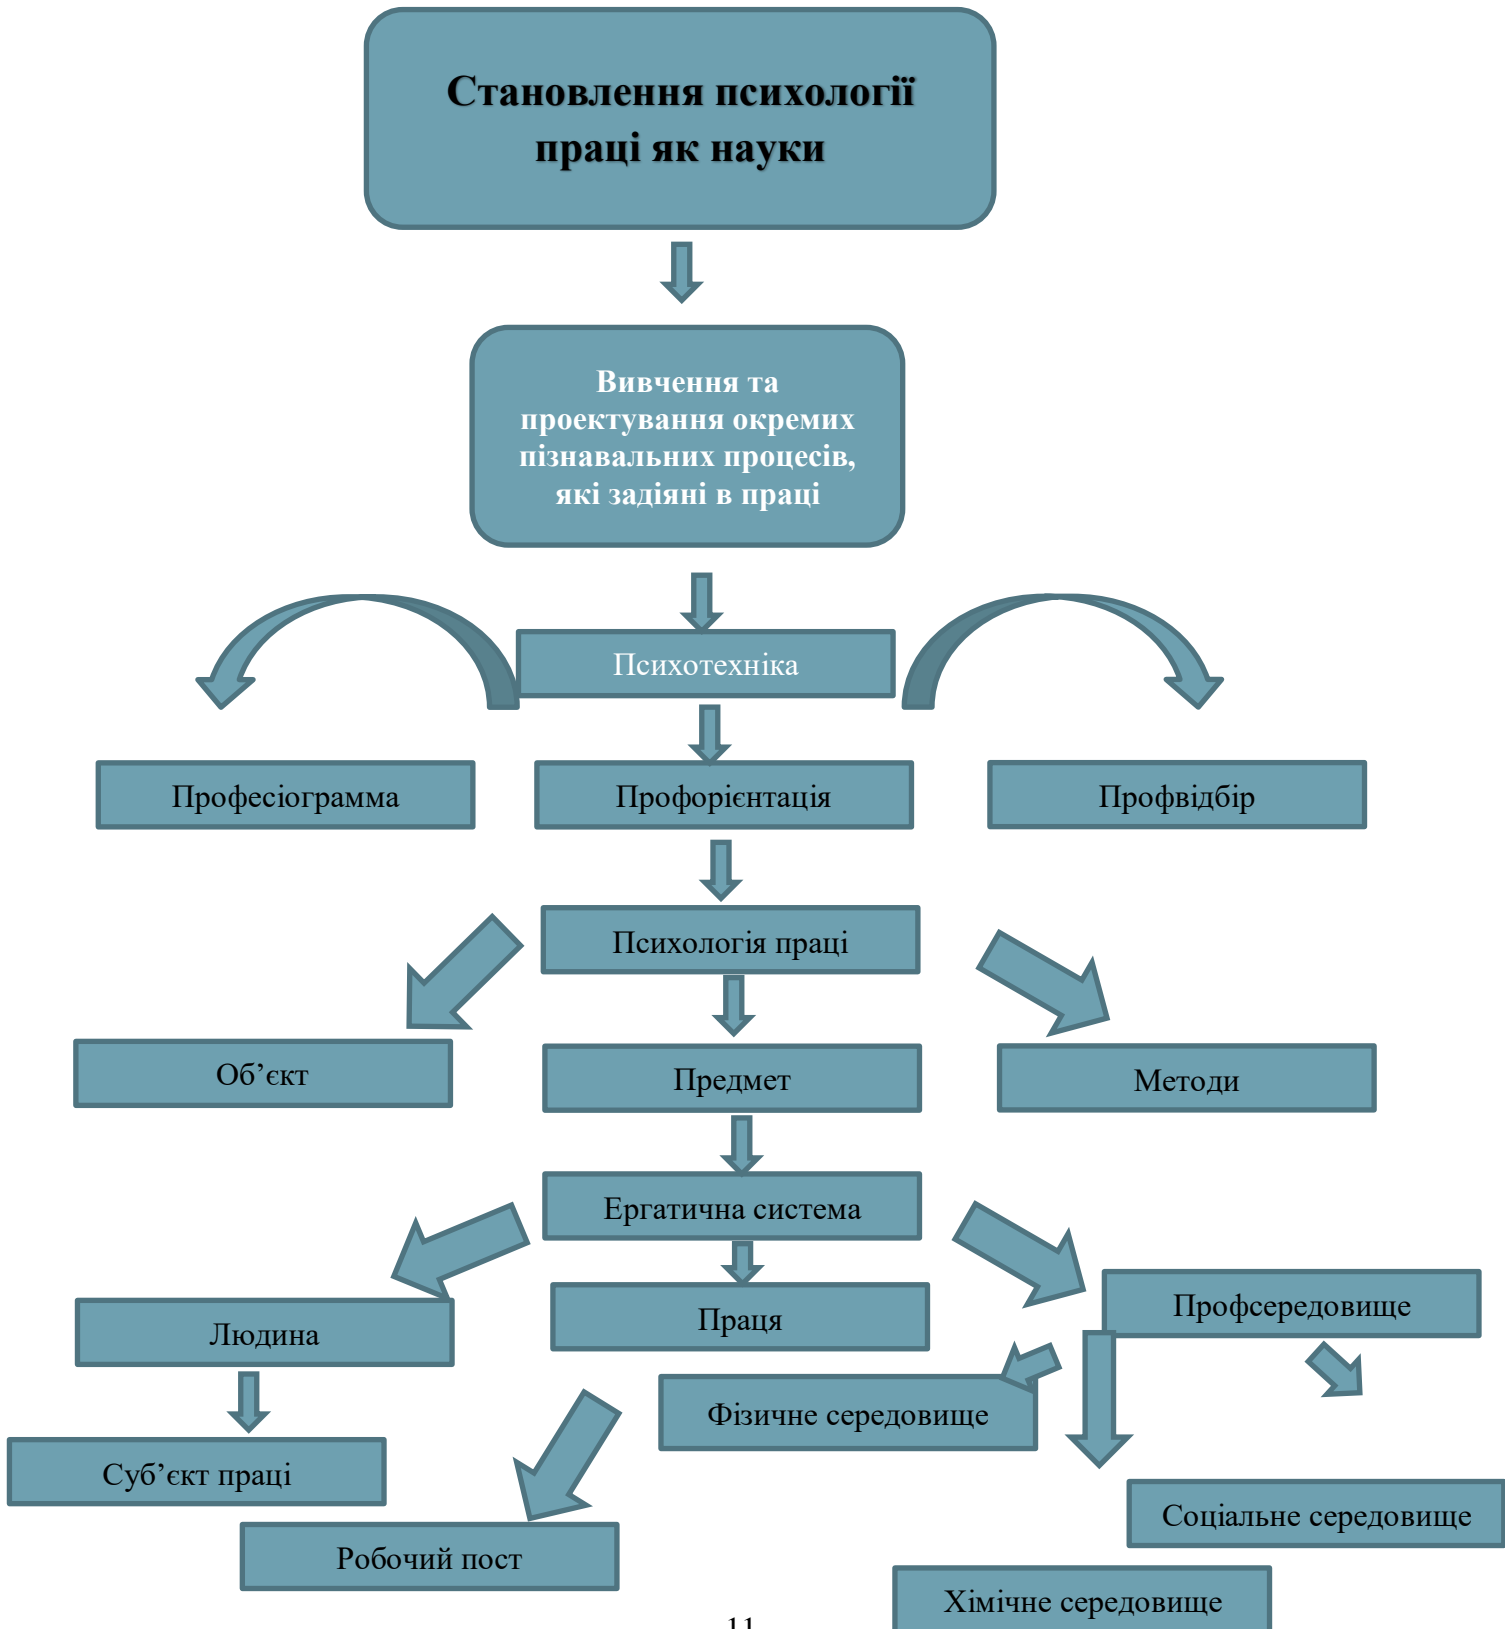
Становлення психології праці як науки

Вивчення та проектування окремих пізнавальних процесів, які задіяні в праці

Психотехніка

Професіограмма

Профорієнтація

Профвідбір

Психологія праці

Об’єкт

Предмет

Методи

Ергатична система

Людина

Праця

Профсередовище

Фізичне середовище

Суб’єкт праці

Робочий пост

Соціальне середовище

Хімічне середовище

11